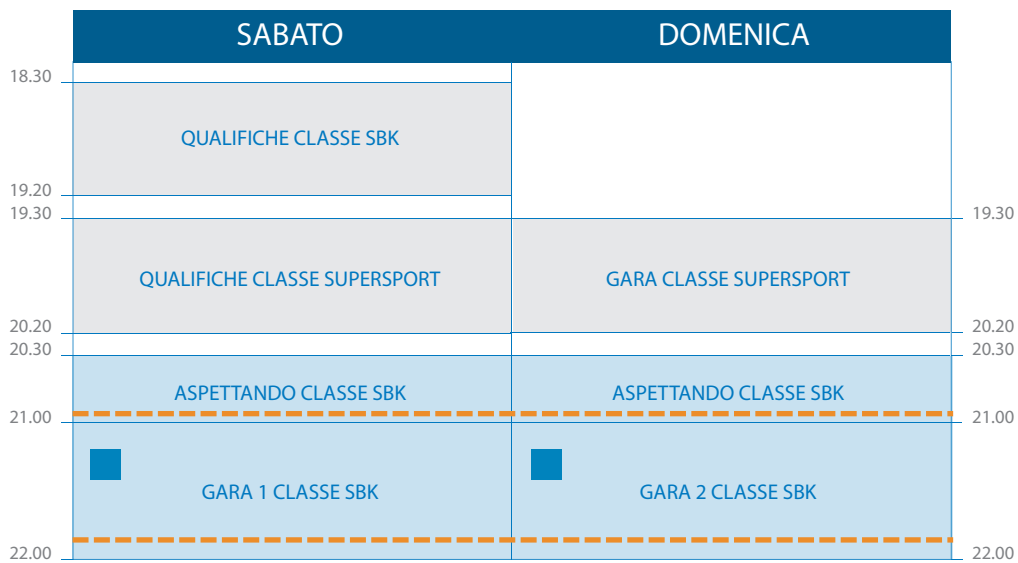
SABATO

DOMENICA

18.30

QUALIFICHE CLASSE SBK

19.20

19.30

QUALIFICHE CLASSE SUPERSPORT

GARA CLASSE SUPERSPORT

19.30

20.20

20.30

ASPETTANDO CLASSE SBK

ASPETTANDO CLASSE SBK

20.20

20.30

21.00

GARA 1 CLASSE SBK

GARA 2 CLASSE SBK

21.00

22.00

22.00